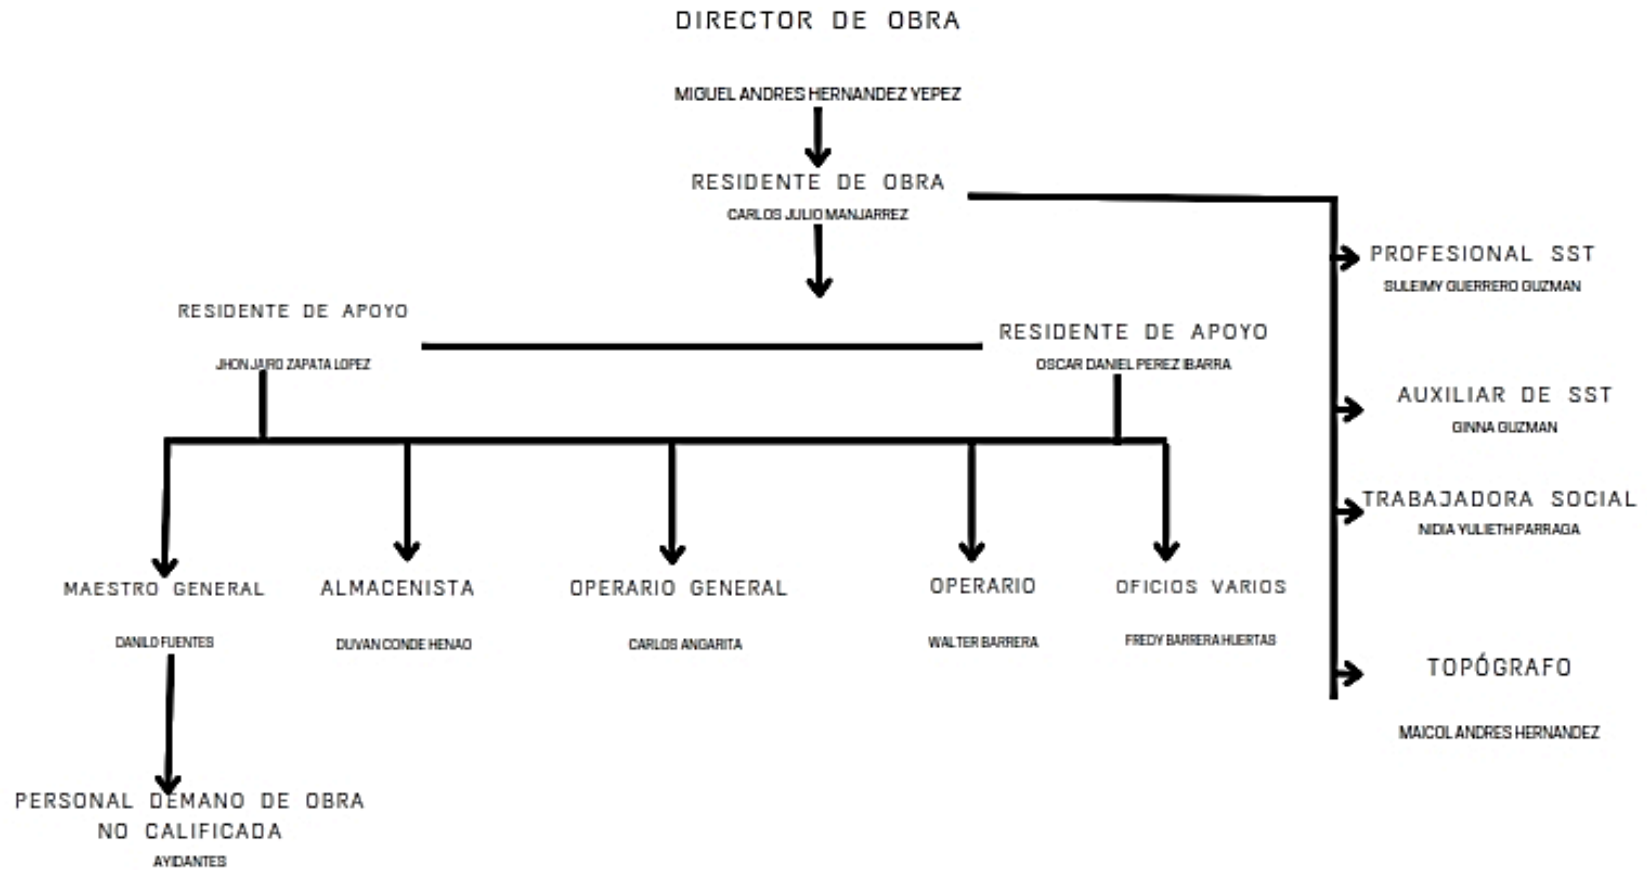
DIRECTOR DE OBRA

MIGUEL ANDRES HERNANDEZ YEPEZ

RESIDENTE DE OBRA

CARLOS JULIO MANJARREZ

PROFESIONAL SST

SULEIMY GUERRERO GUZMAN

RESIDENTE DE APOYO

JHON JAIRO ZAPATA LOPEZ

RESIDENTE DE APOYO

OSCAR DANIEL PEREZ IBARRA

AUXILIAR DE SST

GINNA GUZMAN

TRABAJADORA SOCIAL

NIDIA YULIETH PARRAGA

MAESTRO GENERAL

DANILO FUENTES

ALMACENISTA

DUVAN CONDE HENAO

OPERARIO GENERAL

CARLOS ANGARITA

OPERARIO

WALTER BARRERA

OFICIOS VARIOS

FREDY BARRERA HUERTAS

TOPÓGRAFO

MAICOL ANDRES HERNANDEZ

PERSONAL DEMANO DE OBRA NO CALIFICADA

AYIDANTES